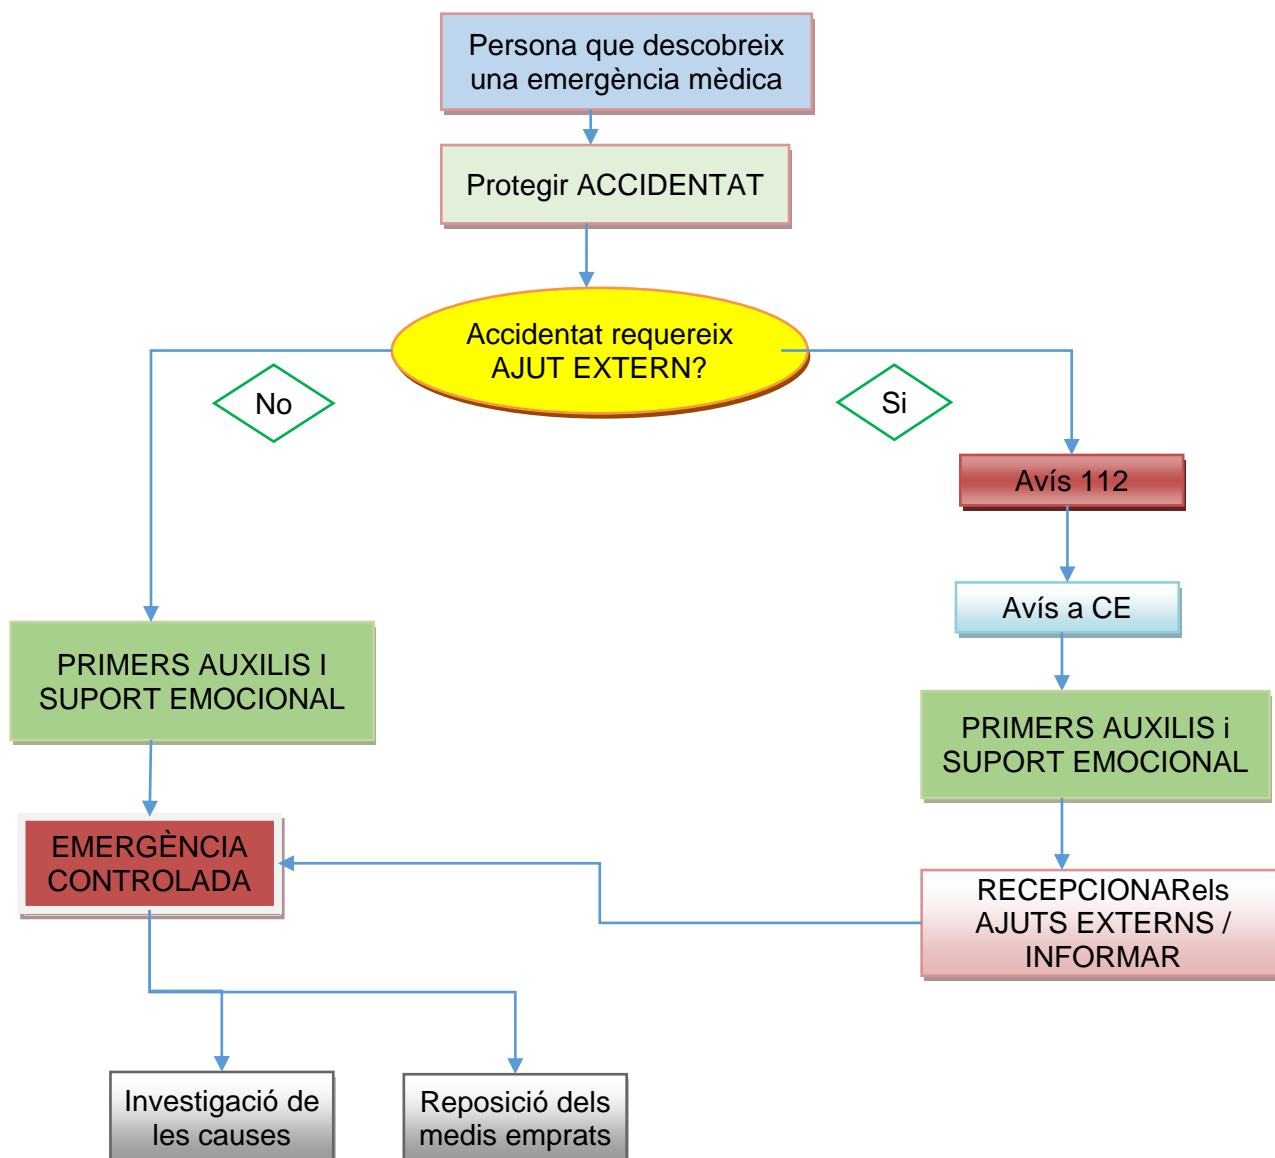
Persona que descobreix una emergència mèdica

Protegir ACCIDENTAT

Accidentat requereix AJUT EXTERN?

No

Si

Avís 112

Avís a CE

PRIMERS AUXILIS I SUPORT EMOCIONAL

PRIMERS AUXILIS i SUPORT EMOCIONAL

EMERGÈNCIA CONTROLADA

RECEPCIONARels AJUTS EXTERNS / INFORMAR

Investigació de les causes

Reposició dels medis emprats